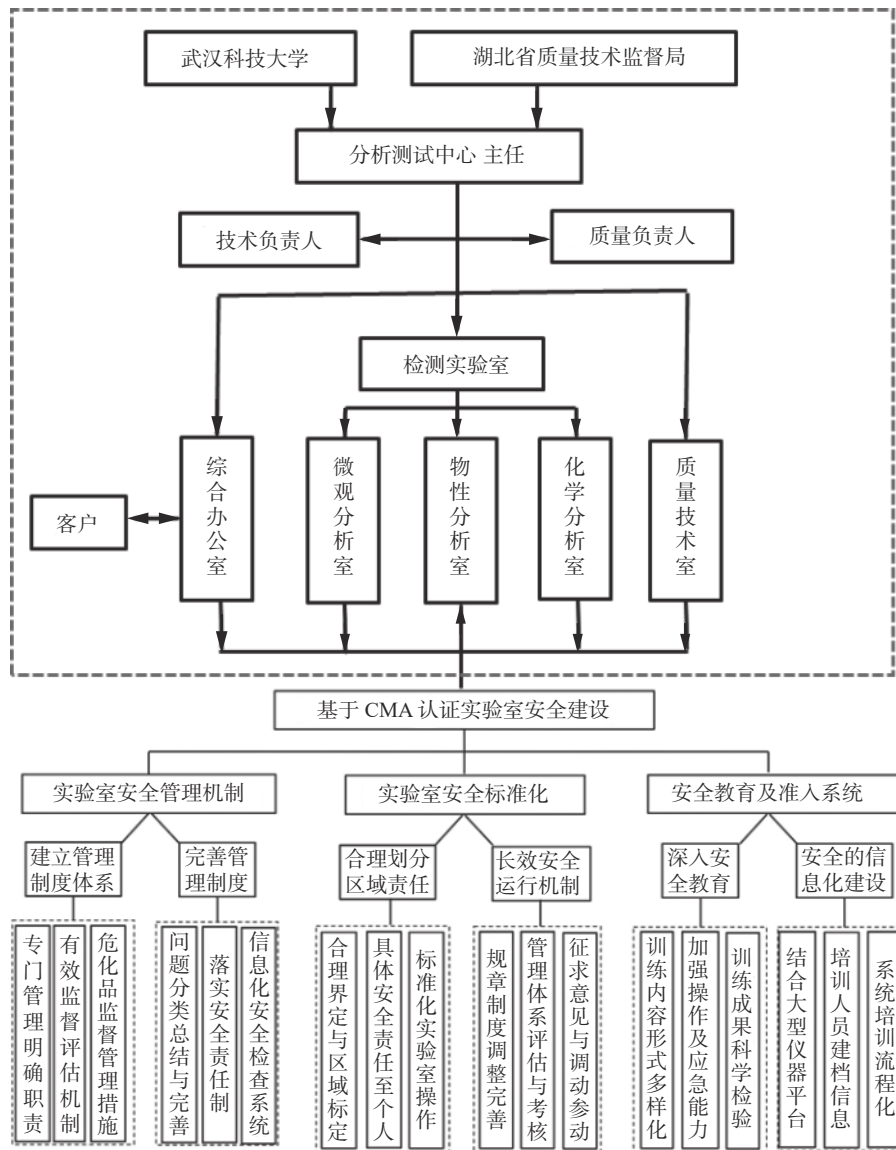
武汉科技大学

湖北省质量技术监督局

分析测试中心 主任

技术负责人

质量负责人

检测实验室

客户

综合办公室

微观分析室

物性分析室

化学分析室

质量技术室

基于 CMA 认证实验室安全建设

实验室安全管理机制

实验室安全标准化

安全教育及准入系统

建立管理制度体系

完善管理制度

合理划分区域责任

长效安全运行机制

深入安全教育

安全的信息化建设

专门管理明确职责

有效监督评估机制

危化品监督管理措施

问题分类总结与完善

落实安全责任制

信息化安全检查系统

合理界定与区域标定

具体安全责任至个人

标准化实验室操作

规章制度调整完善

管理体系评估与考核

征求意见与调动参动

训练内容形式多样化

加强操作及应急能力

训练成果科学检验

结合大型仪器平台

培训人员建档信息

系统培训流程化